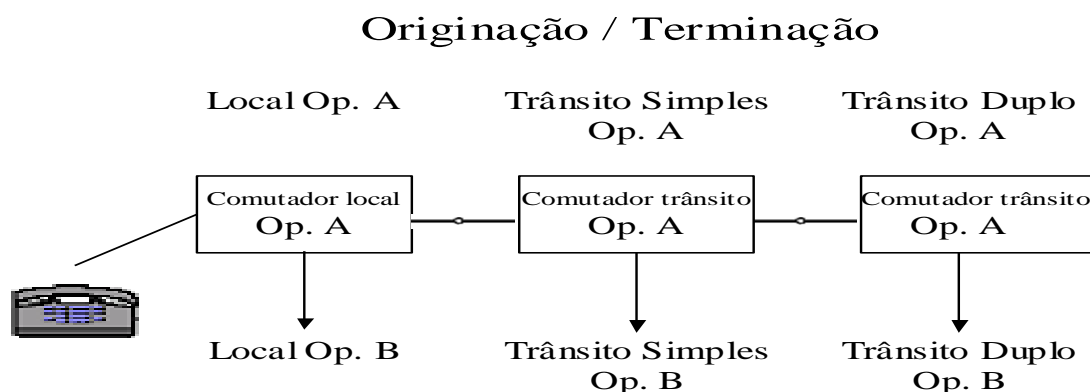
Originação / Terminação

Local Op. A

Trânsito Simples Op. A

Trânsito Duplo Op. A

Comutador local Op. A

Comutador trânsito Op. A

Comutador trânsito Op. A

Local Op. B

Trânsito Simples Op. B

Trânsito Duplo Op. B